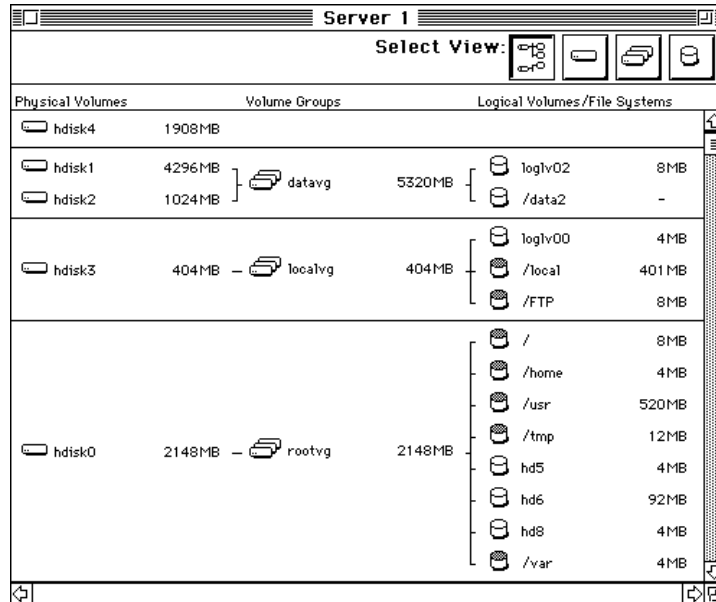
Server 1

Select View:

| Physical Volumes | | Volume Groups | | Logical Volumes/File Systems | |
|---|---|---|---|---|---|
| hdisk4 | 1908MB | | | | |
| hdisk1 | 4296MB | datavg | 5320MB | loglv02 | 8MB |
| hdisk2 | 1024MB | | | /data2 | - |
| hdisk3 | 404MB | localvg | 404MB | loglv00 | 4MB |
| | | | | /local | 401MB |
| | | | | /FTP | 8MB |
| hdisk0 | 2148MB | rootvg | 2148MB | / | 8MB |
| | | | | /home | 4MB |
| | | | | /usr | 520MB |
| | | | | /tmp | 12MB |
| | | | | hd5 | 4MB |
| | | | | hd6 | 92MB |
| | | | | hd8 | 4MB |
| | | | | /var | 4MB |